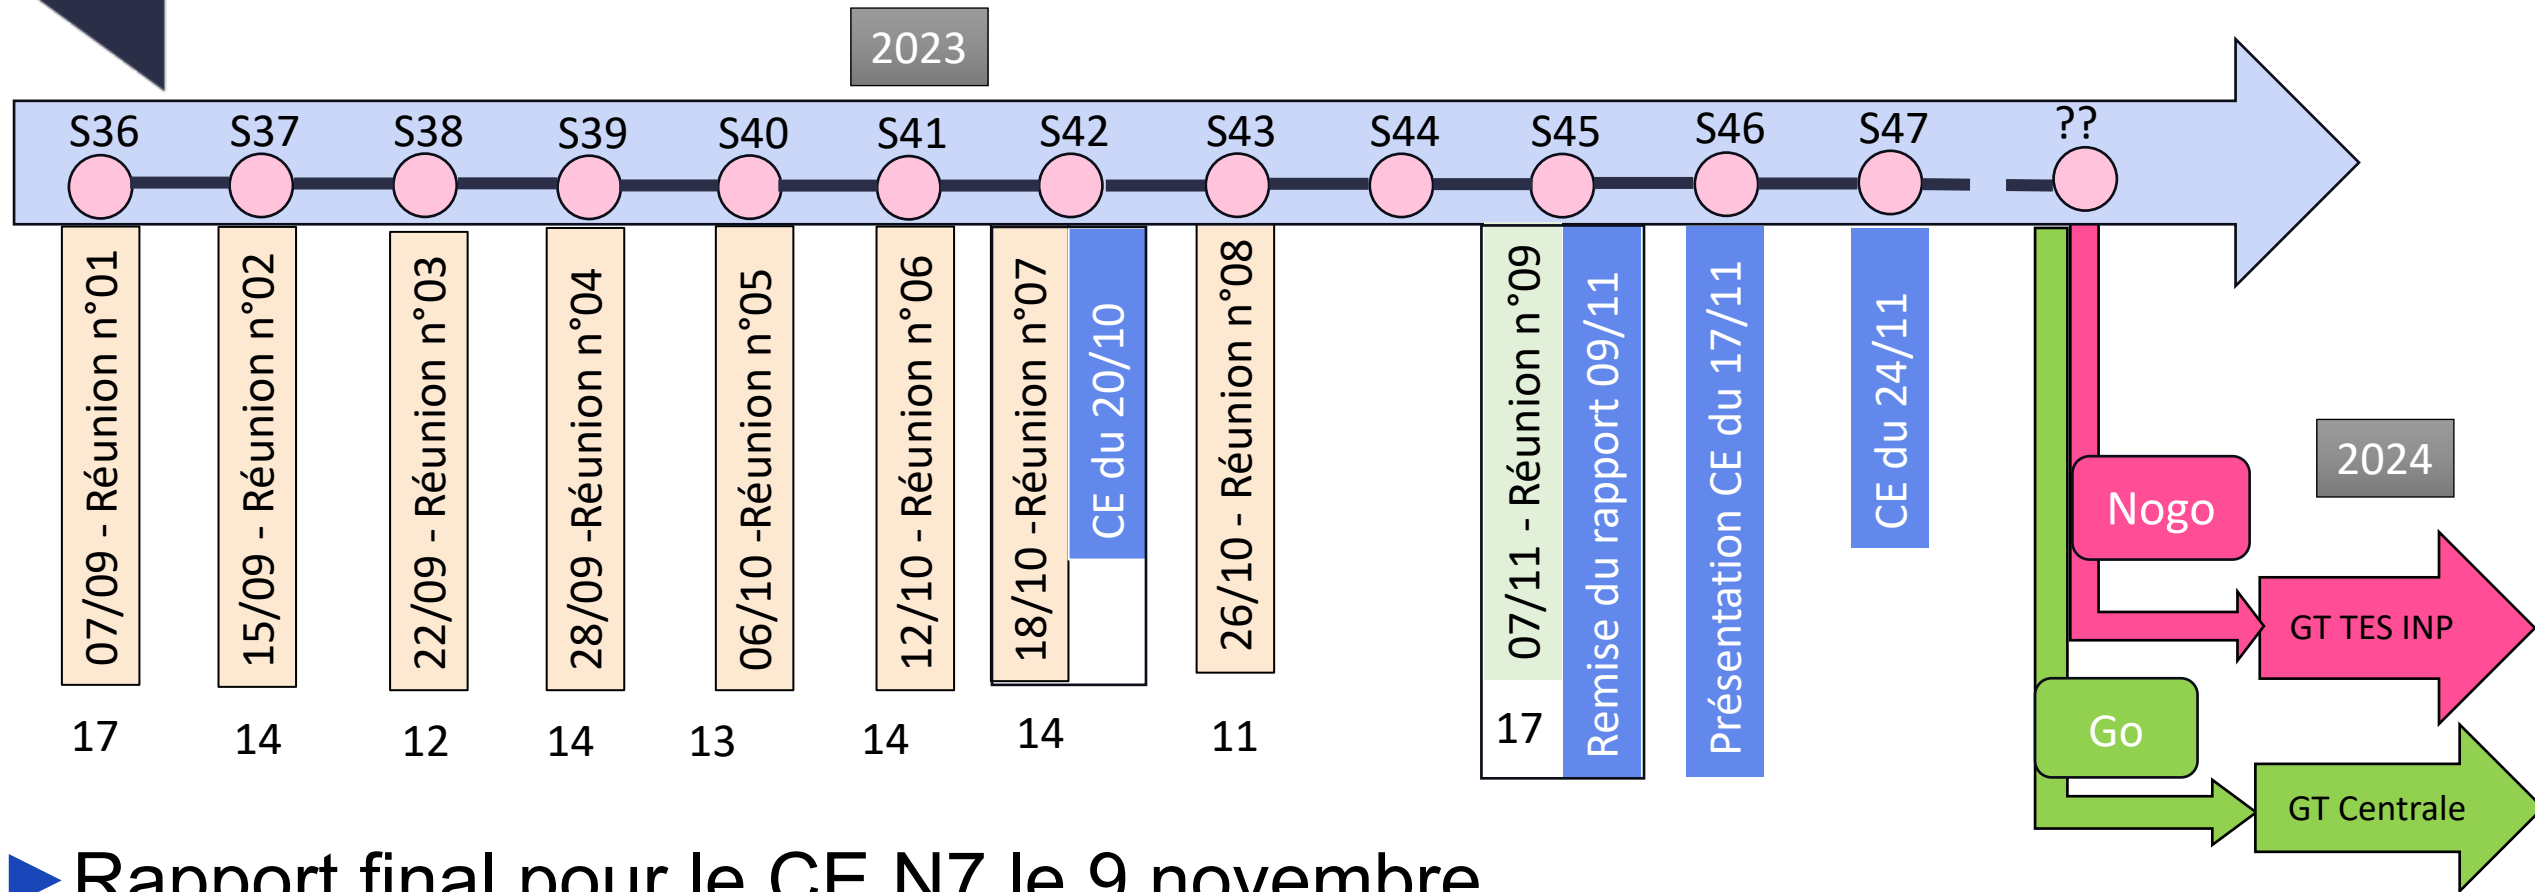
2023

S36 S37 S38 S39 S40 S41 S42 S43 S44 S45 S46 S47 ??

07/09 - Réunion n°01
15/09 - Réunion n°02
22/09 - Réunion n°03
28/09 -Réunion n°04
06/10 -Réunion n°05
12/10 - Réunion n°06
18/10 -Réunion n°07
CE du 20/10
26/10 - Réunion n°08
07/11 - Réunion n°09
Remise du rapport 09/11
Présentation CE du 17/11
CE du 24/11

17 14 12 14 13 14 14 11 17

2024

Nogo

GT TES INP

Go

GT Centrale

Rapport final pour le CE N7 le 9 novembre